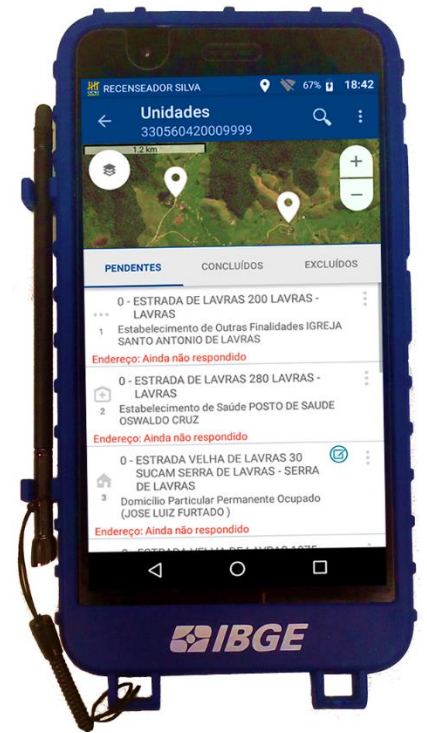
RECENSEADOR SILVA 67% 18:42

Unidades
330560420009999

1.2 km

+
−

PENDENTES CONCLUÍDOS EXCLUÍDOS

0 - ESTRADA DE LAVRAS 200 LAVRAS - LAVRAS
1
Estabelecimento de Outras Finalidades IGREJA SANTO ANTONIO DE LAVRAS
Endereço: Ainda não respondido

0 - ESTRADA DE LAVRAS 280 LAVRAS - LAVRAS
2
Estabelecimento de Saúde POSTO DE SAUDE OSWALDO CRUZ
Endereço: Ainda não respondido

0 - ESTRADA VELHA DE LAVRAS 30 SUCAM SERRA DE LAVRAS - SERRA DE LAVRAS
3
Domicílio Particular Permanente Ocupado (JOSE LUIZ FURTADO )
Endereço: Ainda não respondido

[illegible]

IBGE